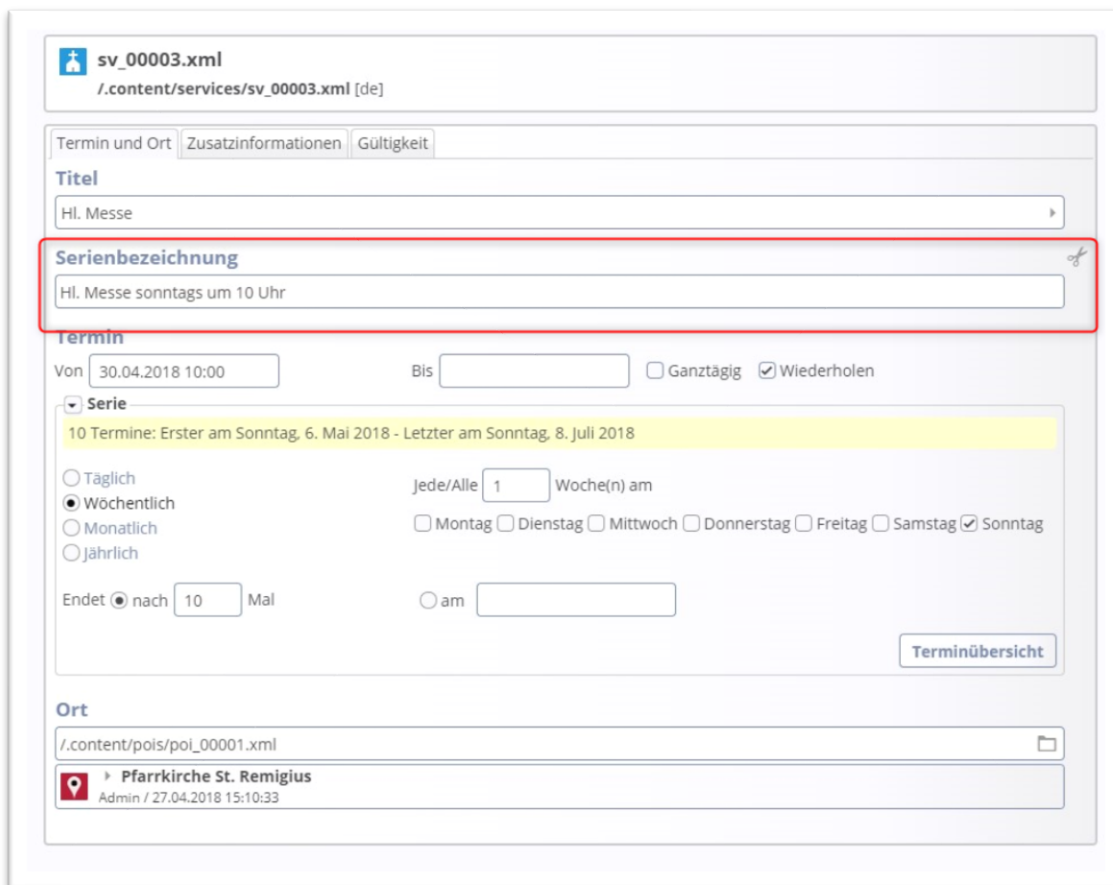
sv_00003.xml
/.content/services/sv_00003.xml [de]

Termin und Ort | Zusatzinformationen | Gültigkeit

Titel
Hl. Messe

Serienbezeichnung
Hl. Messe sonntags um 10 Uhr

Termin
Von 30.04.2018 10:00 Bis Ganztägig Wiederholen

Serie
10 Termine: Erster am Sonntag, 6. Mai 2018 - Letzter am Sonntag, 8. Juli 2018

Täglich
Wöchentlich
Monatlich
Jährlich

Jede/Alle 1 Woche(n) am
Montag Dienstag Mittwoch Donnerstag Freitag Samstag Sonntag

Endet nach 10 Mal am

Terminübersicht

Ort
/.content/pois/poi_00001.xml
Pfarrkirche St. Remigius
Admin / 27.04.2018 15:10:33